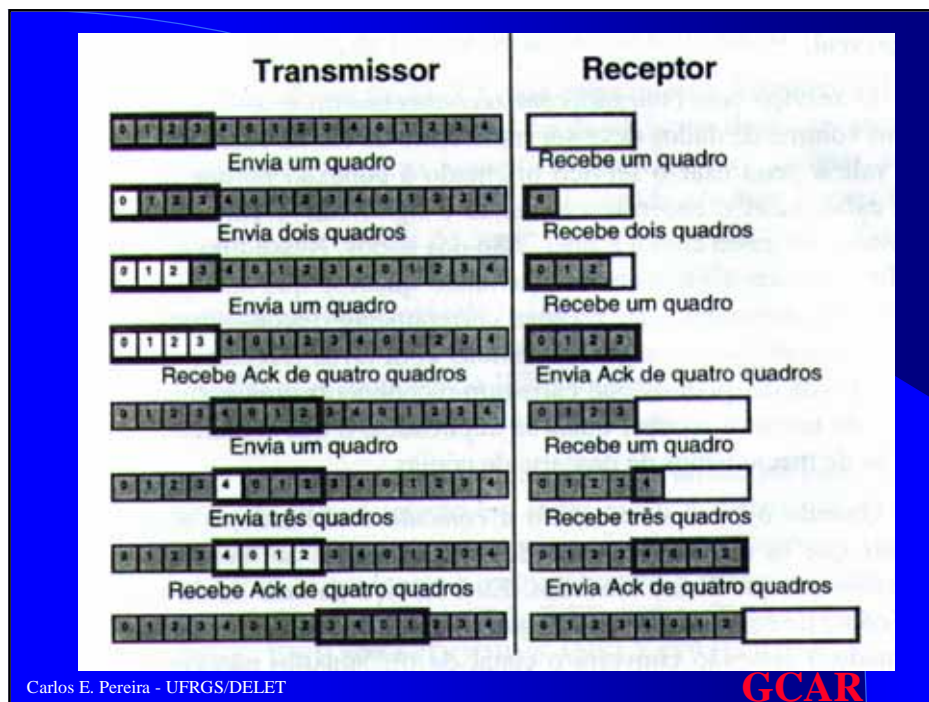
Transmissor

Receptor

| 0 | 1 | 2 | 3 | 4 | 0 | 1 | 2 | 3 | 4 | 0 | 1 | 2 | 3 | 4 |

Envia um quadro

Recebe um quadro

| 0 | 1 | 2 | 3 | 4 | 0 | 1 | 2 | 3 | 4 | 0 | 1 | 2 | 3 | 4 |

| 0 |

Envia dois quadros

Recebe dois quadros

| 0 | 1 | 2 | 3 | 4 | 0 | 1 | 2 | 3 | 4 | 0 | 1 | 2 | 3 | 4 |

| 0 | 1 | 2 |

Envia um quadro

Recebe um quadro

| 0 | 1 | 2 | 3 | 4 | 0 | 1 | 2 | 3 | 4 | 0 | 1 | 2 | 3 | 4 |

| 0 | 1 | 2 | 3 |

Recebe Ack de quatro quadros

Envia Ack de quatro quadros

| 0 | 1 | 2 | 3 | 4 | 0 | 1 | 2 | 3 | 4 | 0 | 1 | 2 | 3 | 4 |

| 0 | 1 | 2 | 3 |

Envia um quadro

Recebe um quadro

| 0 | 1 | 2 | 3 | 4 | 0 | 1 | 2 | 3 | 4 | 0 | 1 | 2 | 3 | 4 |

| 0 | 1 | 2 | 3 | 4 |

Envia três quadros

Recebe três quadros

| 0 | 1 | 2 | 3 | 4 | 0 | 1 | 2 | 3 | 4 | 0 | 1 | 2 | 3 | 4 |

| 0 | 1 | 2 | 3 | 4 | 0 | 1 | 2 |

Recebe Ack de quatro quadros

Envia Ack de quatro quadros

| 0 | 1 | 2 | 3 | 4 | 0 | 1 | 2 | 3 | 4 | 0 | 1 | 2 | 3 | 4 |

| 0 | 1 | 2 | 3 | 4 | 0 | 1 | 2 |

Carlos E. Pereira - UFRGS/DELET

GCAR